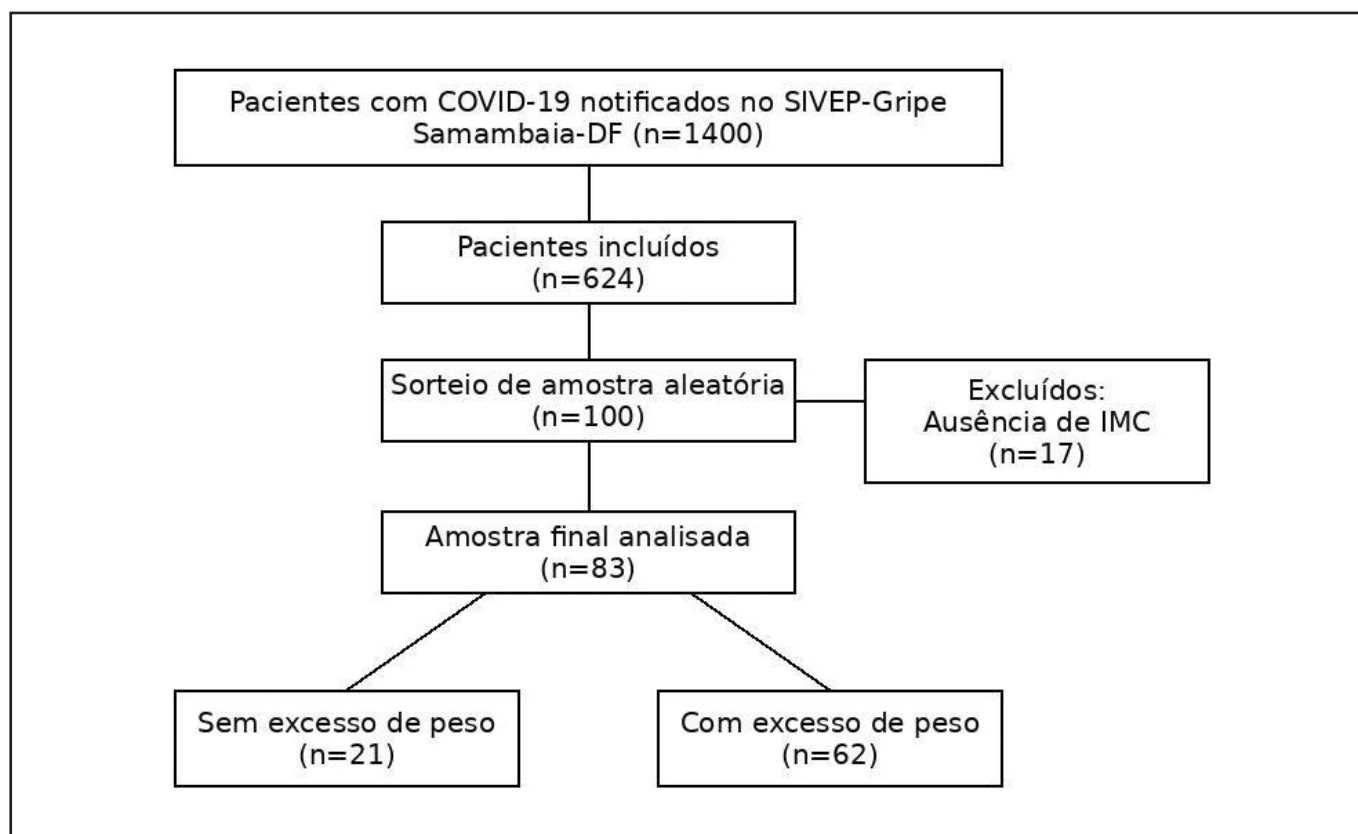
Pacientes com COVID-19 notificados no SIVEP-Gripe Samambaia-DF (n=1400)

Pacientes incluídos (n=624)

Sorteio de amostra aleatória (n=100)

Excluídos: Ausência de IMC (n=17)

Amostra final analisada (n=83)

Sem excesso de peso (n=21)

Com excesso de peso (n=62)